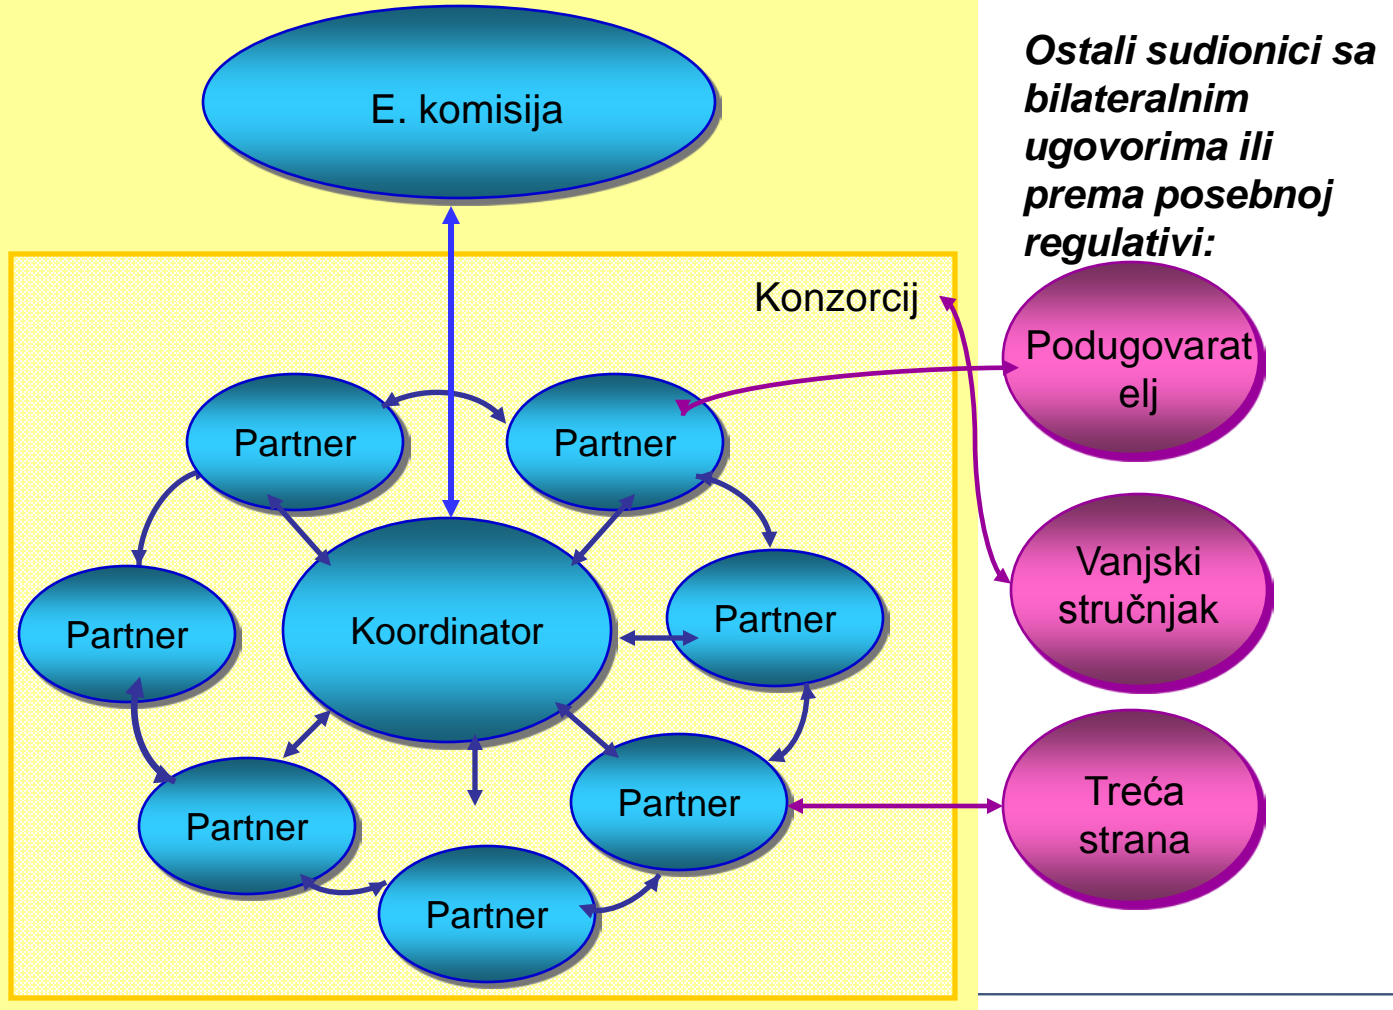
E. komisija

Ostali sudionici sa bilateralnim ugovorima ili prema posebnoj regulativi:

Konzorcij

Partner

Partner

Podugovaratelj

Partner

Koordinator

Partner

Vanjski stručnjak

Partner

Partner

Treća strana

Partner